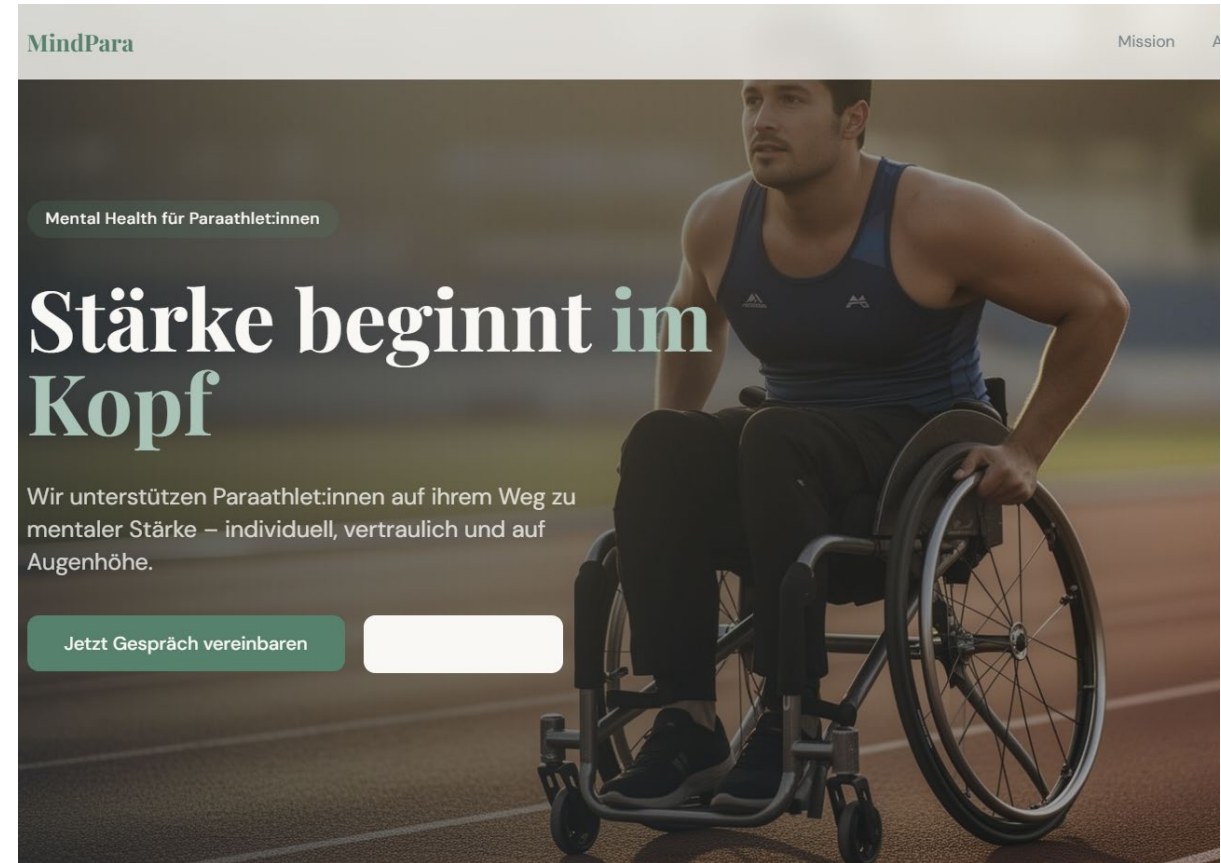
MindPara

Mission A

Mental Health für Paraathlet:innen

Stärke beginnt im Kopf

Wir unterstützen Paraathlet:innen auf ihrem Weg zu mentaler Stärke – individuell, vertraulich und auf Augenhöhe.

Jetzt Gespräch vereinbaren